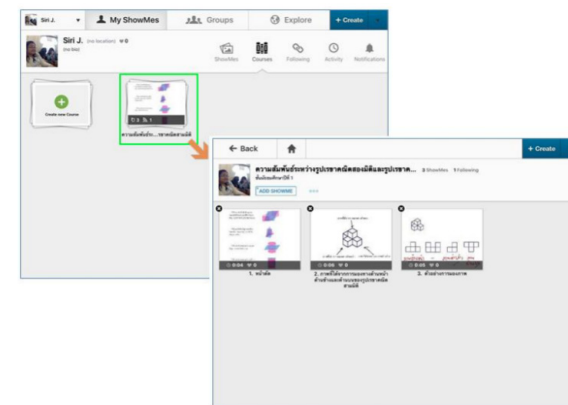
Siri J. ▾ My ShowMes Groups Explore + Create

Siri J. (no location) ♥ 0
(no bio)

ShowMes Courses Following Activity Notifications

Create new Course

ความสัมพันธ์ระ...รขาคณิตสามมิติ

← Back

+ Create

ความสัมพันธ์ระหว่างรูปเรขาคณิตสองมิติและรูปเรขาค... 3 ShowMes 1 Following

ADD SHOWME

1. หน้าปก

2. ภาพที่ได้จากการมองด้านหน้า ด้านข้างและด้านบนของรูปเรขาคณิตสามมิติ

3. ตัวอย่างการมองภาพ